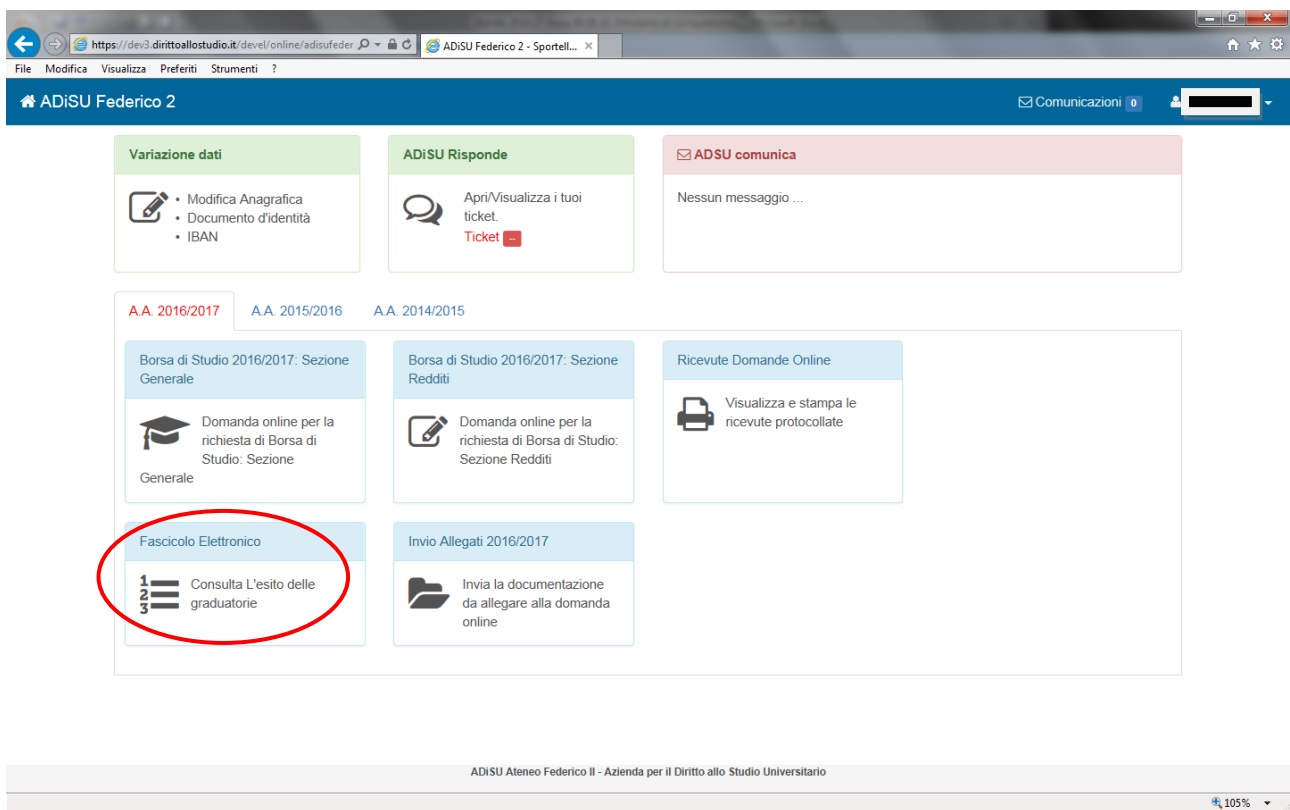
https://dev3.dirittoallostudio.it/devel/online/adisufeder
ADiSU Federico 2 - Sportell...
File Modifica Visualizza Preferiti Strumenti ?

ADiSU Federico 2
Comunicazioni 0

Variazione dati
• Modifica Anagrafica
• Documento d'identità
• IBAN

ADiSU Risponde
Apri/Visualizza i tuoi ticket.
Ticket –

ADSU comunica
Nessun messaggio ...

A.A. 2016/2017
A.A. 2015/2016
A.A. 2014/2015

Borsa di Studio 2016/2017: Sezione Generale
Domanda online per la richiesta di Borsa di Studio: Sezione Generale

Borsa di Studio 2016/2017: Sezione Redditi
Domanda online per la richiesta di Borsa di Studio: Sezione Redditi

Ricevute Domande Online
Visualizza e stampa le ricevute protocollate

Fascicolo Elettronico
Consulta L'esito delle graduatorie

Invio Allegati 2016/2017
Invia la documentazione da allegare alla domanda online

ADiSU Ateneo Federico II - Azienda per il Diritto allo Studio Universitario

105%